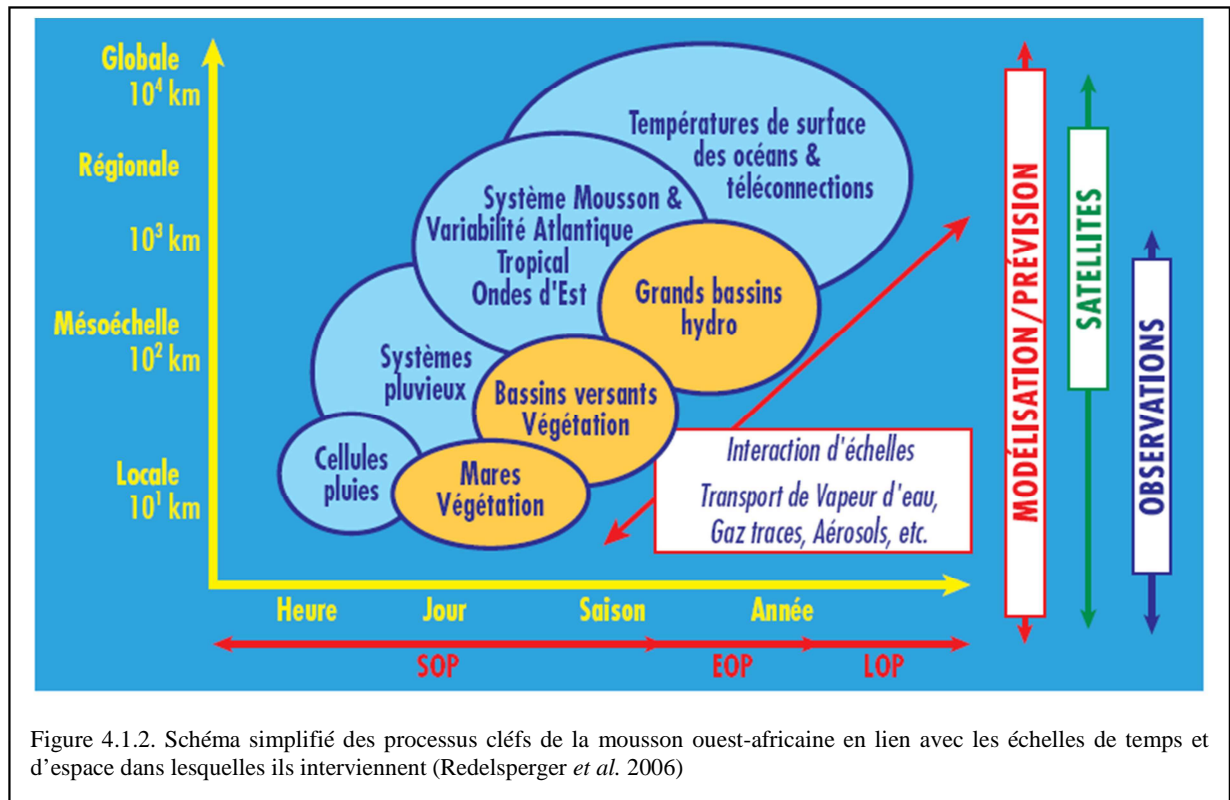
Globale
$10^4$ km

Régionale

$10^3$ km

Mésoéchelle
$10^2$ km

Locale
$10^1$ km

Températures de surface des océans & téléconnections

Système Mousson & Variabilité Atlantique Tropical
Ondes d'Est

Grands bassins hydro

Systèmes pluvieux

Bassins versants Végétation

Cellules pluies

Mares Végétation

Interaction d'échelles

Transport de Vapeur d'eau, Gaz traces, Aérosols, etc.

MODÉLISATION/PRÉVISION

SATELLITES

OBSERVATIONS

Heure Jour Saison Année

SOP EOP LOP

Figure 4.1.2. Schéma simplifié des processus cléfs de la mousson ouest-africaine en lien avec les échelles de temps et d'espace dans lesquelles ils interviennent (Redelsperger *et al.* 2006)